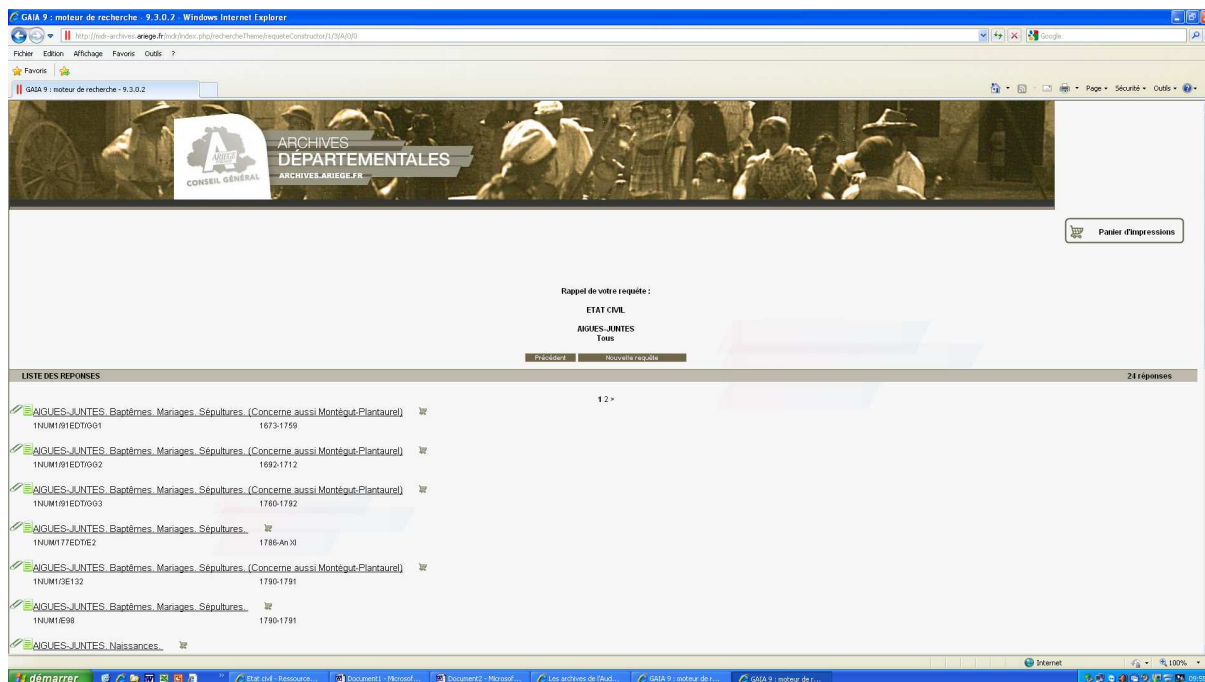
GAIA 9 : moteur de recherche - 9.3.0.2 - Windows Internet Explorer

http://mdr-archives.ariege.fr/mdr/index.php/rechercheTheme/requeteConstructor/1/3/A/0/0

Google

Fichier Edition Affichage Favoris Outils ?

Favoris

GAIA 9 : moteur de recherche - 9.3.0.2

Page Sécurité Outils

ARIEGE
CONSEIL GÉNÉRAL

ARCHIVES
DÉPARTEMENTALES
ARCHIVES.ARIEGE.FR

Panier d'impressions

Rappel de votre requête :

ETAT CIVIL

AIGUES-JUNTES
Tous

Précédent Nouvelle requête

LISTE DES REPONSES

24 réponses

1 2 >

AIGUES-JUNTES. Baptêmes. Mariages. Sépultures. (Concerne aussi Montégut-Plantaurel)
1NUM1/91EDT/GG1 1673-1759

AIGUES-JUNTES. Baptêmes. Mariages. Sépultures. (Concerne aussi Montégut-Plantaurel)
1NUM1/91EDT/GG2 1692-1712

AIGUES-JUNTES. Baptêmes. Mariages. Sépultures. (Concerne aussi Montégut-Plantaurel)
1NUM1/91EDT/GG3 1760-1792

AIGUES-JUNTES. Baptêmes. Mariages. Sépultures.
1NUM/177EDT/E2 1786-An XI

AIGUES-JUNTES. Baptêmes. Mariages. Sépultures. (Concerne aussi Montégut-Plantaurel)
1NUM1/3E132 1790-1791

AIGUES-JUNTES. Baptêmes. Mariages. Sépultures.
1NUM1/E98 1790-1791

AIGUES-JUNTES. Naissances.

Internet 100%

démarrer Etat civil - Ressource... Document1 - Microsof... Document2 - Microsof... Les archives de l'Aud... GAIA 9 : moteur de r... GAIA 9 : moteur de r... 09:59